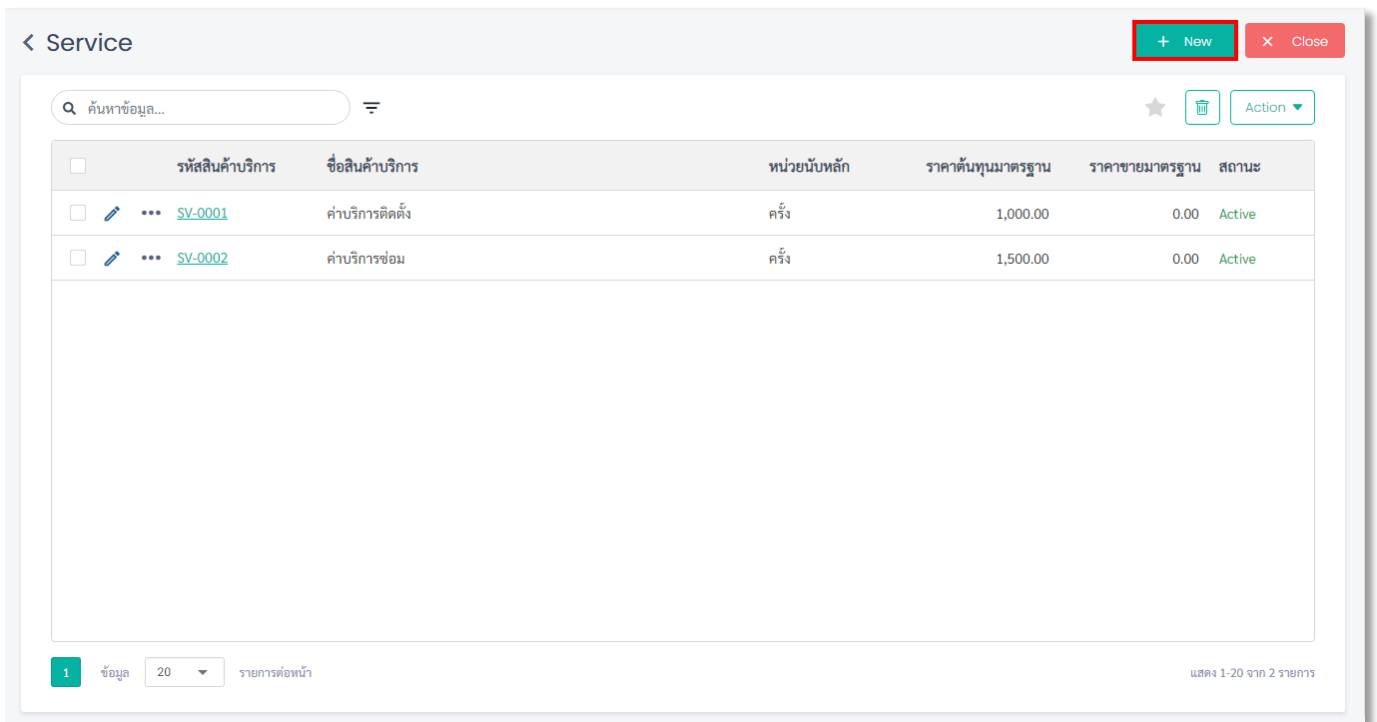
< Service

+ New

× Close

ค้นหาข้อมูล...

Action

| | รหัสสินค้าบริการ | ชื่อสินค้าบริการ | หน่วยนับหลัก | ราคาต้นทุนมาตรฐาน | ราคาขายมาตรฐาน | สถานะ |
|---|---|---|---|---|---|---|
| | SV-0001 | ค่าบริการติดตั้ง | ครั้ง | 1,000.00 | 0.00 | Active |
| | SV-0002 | ค่าบริการซ่อม | ครั้ง | 1,500.00 | 0.00 | Active |

1 ข้อมูล 20 รายการต่อหน้า

แสดง 1-20 จาก 2 รายการ